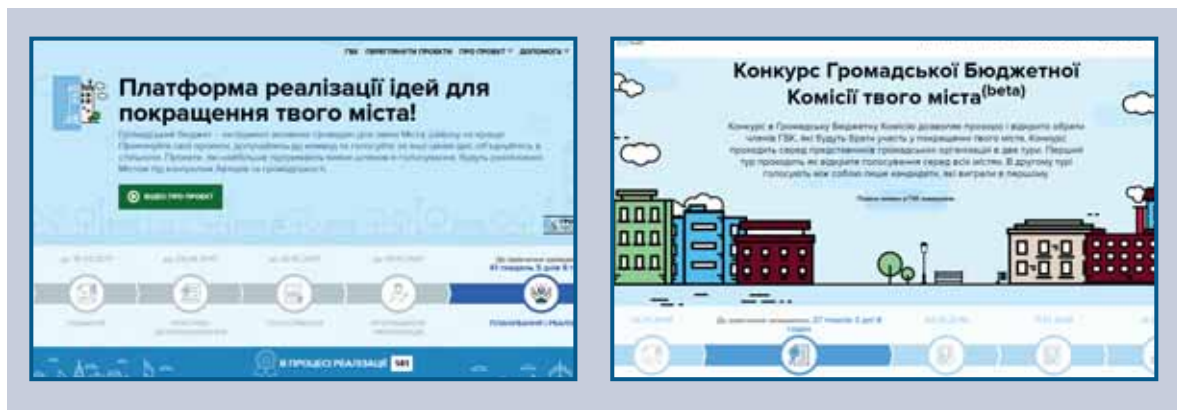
ГБК ПЕРЕГЛЯНУТИ ПРОЕКТИ ПРО ПРОЕКТ ДОПОМОГА

Платформа реалізації ідей для покращення твого міста!

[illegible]

ВІДЕО ПРО ПРОЕКТ

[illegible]

В ПРОЦЕСІ РЕАЛІЗАЦІЇ 161

Конкурс Громадської Бюджетної Комісії твого міста$^{(beta)}$

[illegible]